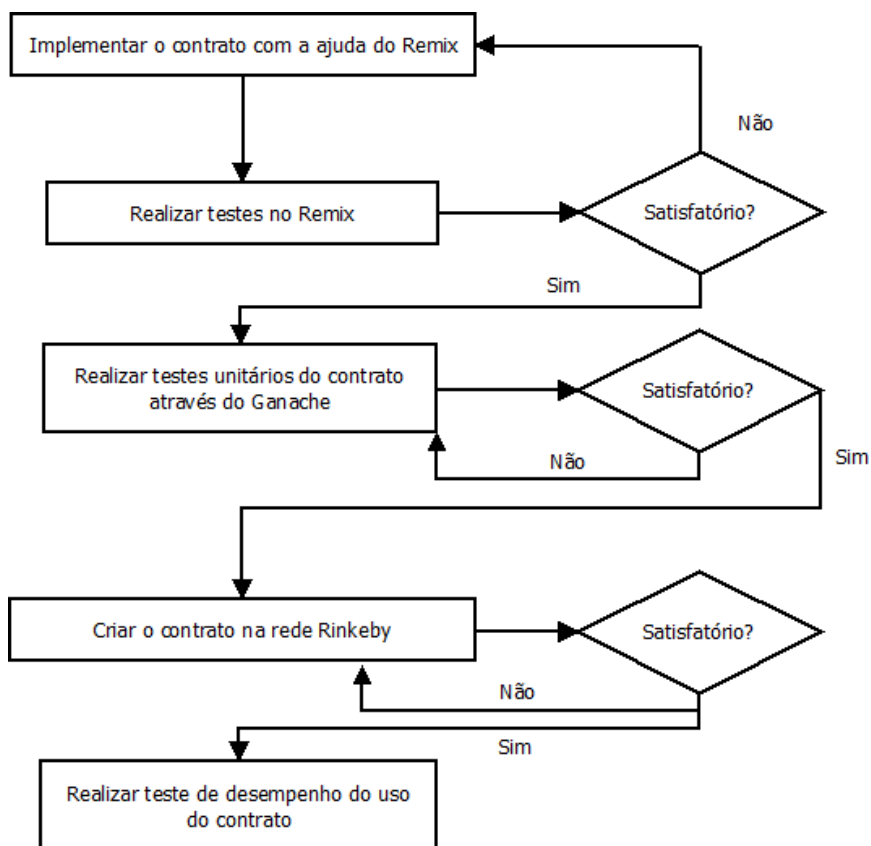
Implementar o contrato com a ajuda do Remix

Não

Realizar testes no Remix

Satisfatório?

Sim

Realizar testes unitários do contrato através do Ganache

Satisfatório?

Não

Sim

Criar o contrato na rede Rinkeby

Satisfatório?

Não

Sim

Realizar teste de desempenho do uso do contrato